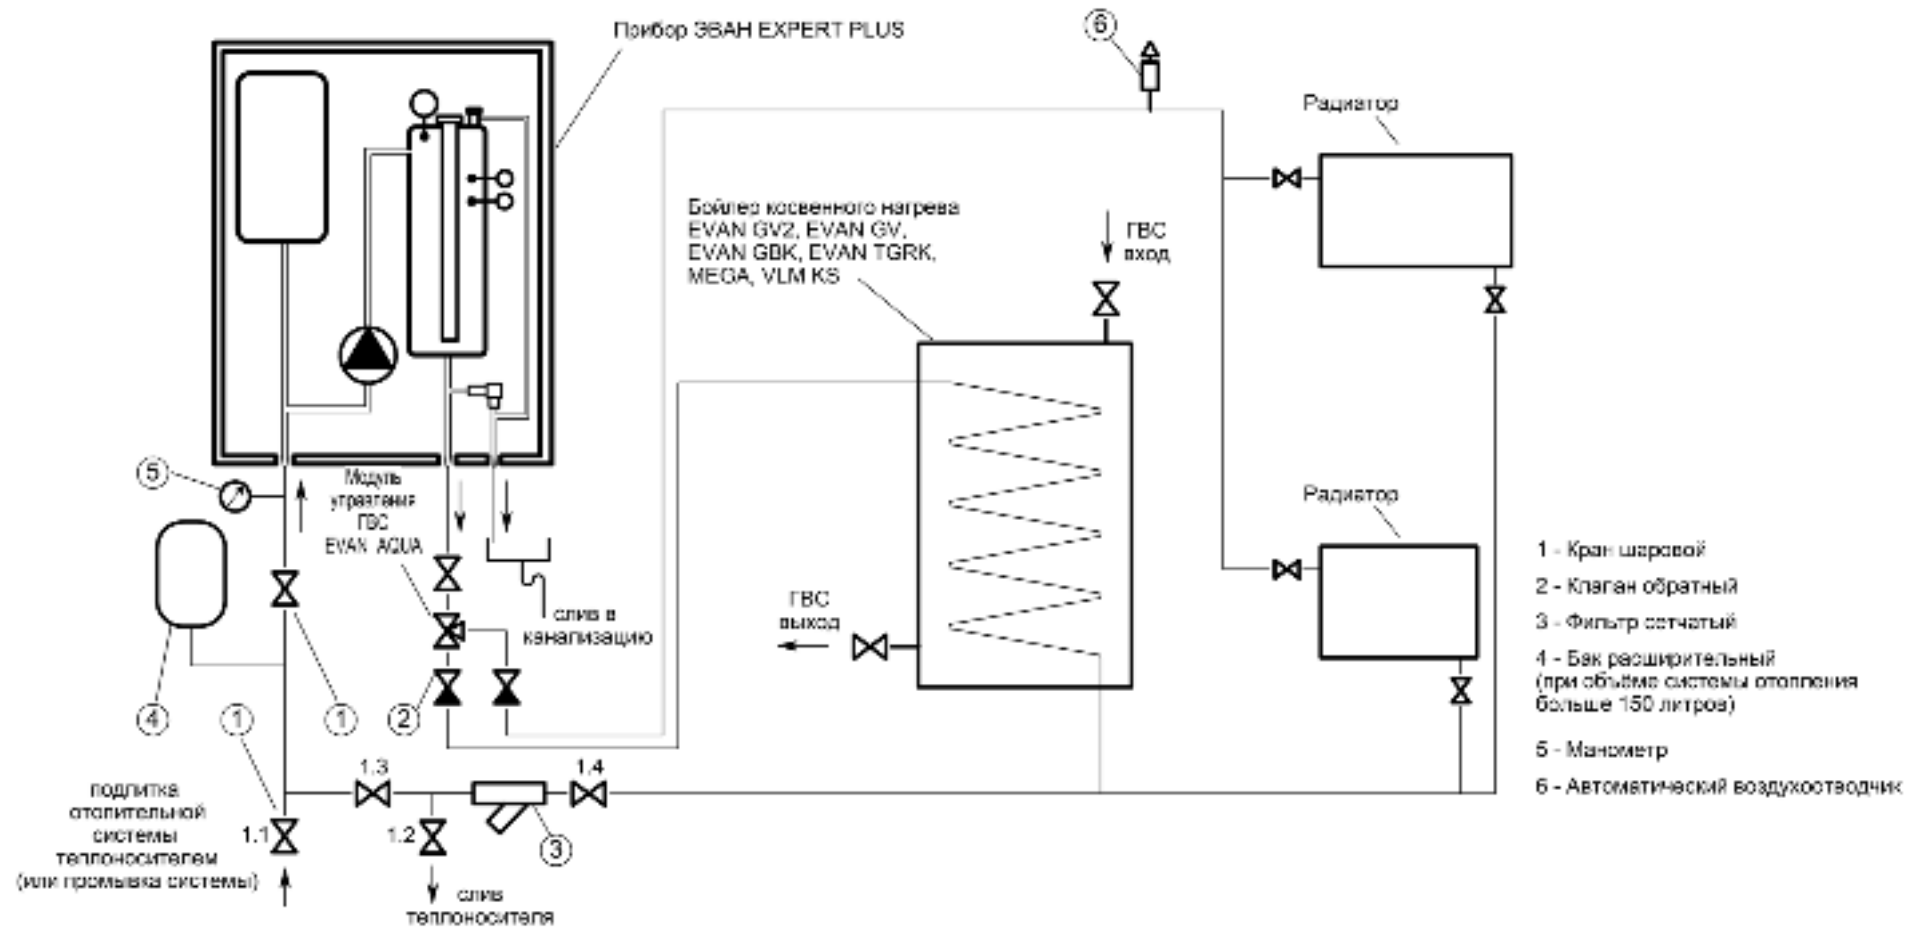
Прибор ЭВАН EXPERT PLUS

6

Радиатор

Бойлер косвенного нагрева EVAN GV2, EVAN GV, EVAN GBK, EVAN TGRK, MEGA, VLM KS

ГВС вход

Радиатор

5

Модуль управления ГВС EVAN AQUA

слив в канализацию

ГВС выход

4

1

1

2

1 - Кран шаровой

2 - Клапан обратный

3 - Фильтр сетчатый

4 - Бак расширительный (при объёме системы отопления больше 150 литров)

5 - Манометр

6 - Автоматический воздухоотводчик

1.3

1.4

подпитка отопительной системы теплоносителем (или промывка системы)

1.1

1.2

3

слив теплоносителя